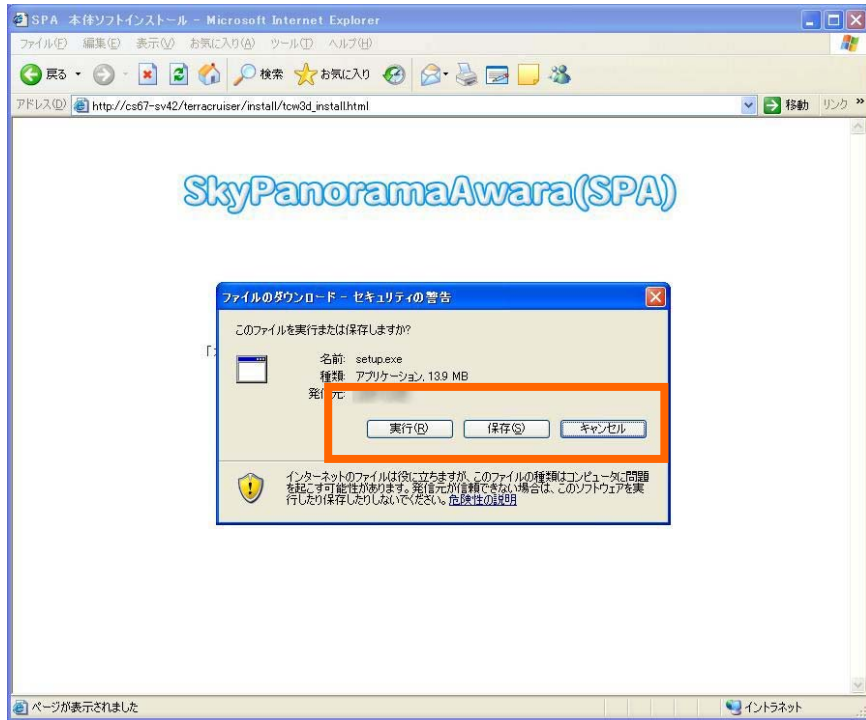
SPA 本体ソフトインストール - Microsoft Internet Explorer

ファイル(F) 編集(E) 表示(V) お気に入り(A) ツール(T) ヘルプ(H)

戻る 検索 お気に入り

アドレス(D) http://cs67-sv42/terracruiser/install/tcw3d_install.html 移動 リンク »

SkyPanoramaAwara(SPA)

ファイルのダウンロード - セキュリティの警告

このファイルを実行または保存しますか?

名前: setup.exe
種類: アプリケーション, 13.9 MB
発行元: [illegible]

実行(R) 保存(S) キャンセル

インターネットのファイルは役に立ちますが、このファイルの種類はコンピュータに問題を起こす可能性があります。発信元が信頼できない場合は、このソフトウェアを実行したり保存したりしないでください。危険性の説明

「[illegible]

ページが表示されました

イントラネット